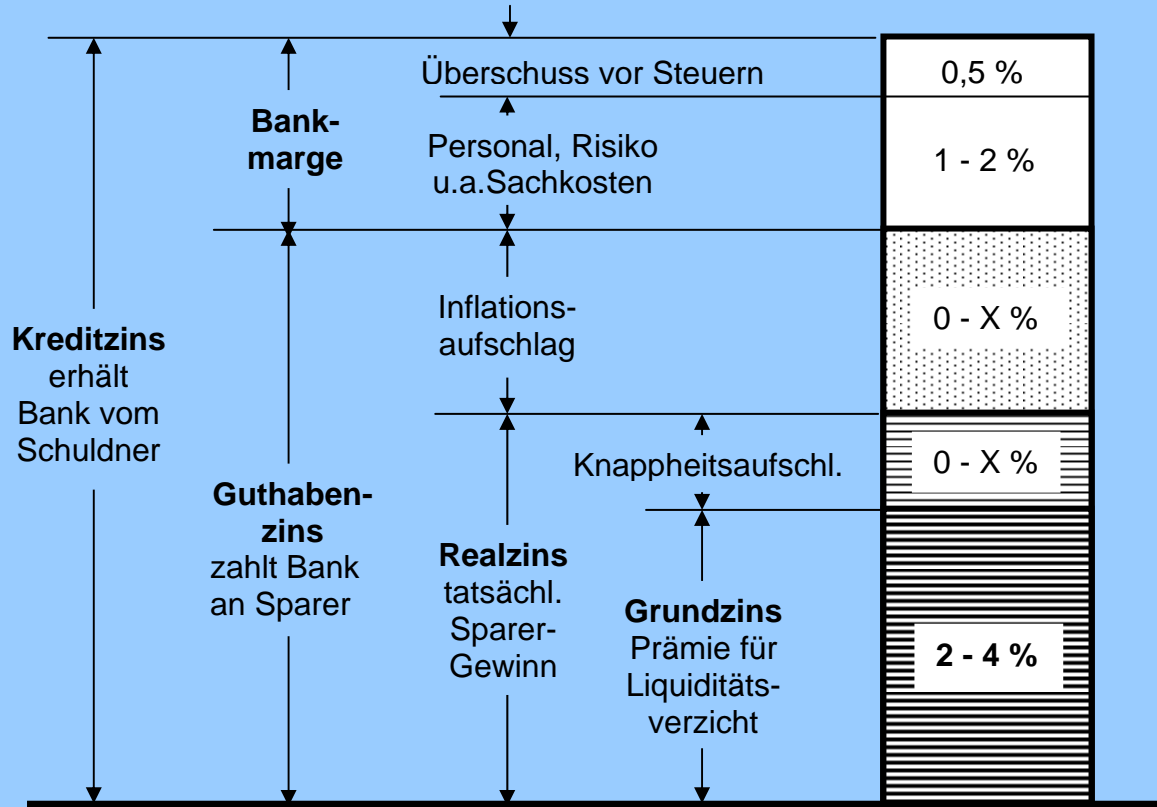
Überschuss vor Steuern

0,5 %

Bankmarge

Personal, Risiko u.a.Sachkosten

1 - 2 %

Inflationsaufschlag

0 - X %

Kreditzins erhält Bank vom Schuldner

Knappheitsaufschl.

0 - X %

Guthabenzins zahlt Bank an Sparer

Realzins tatsächl. Sparer-Gewinn

Grundzins Prämie für Liquiditätsverzicht

2 - 4 %